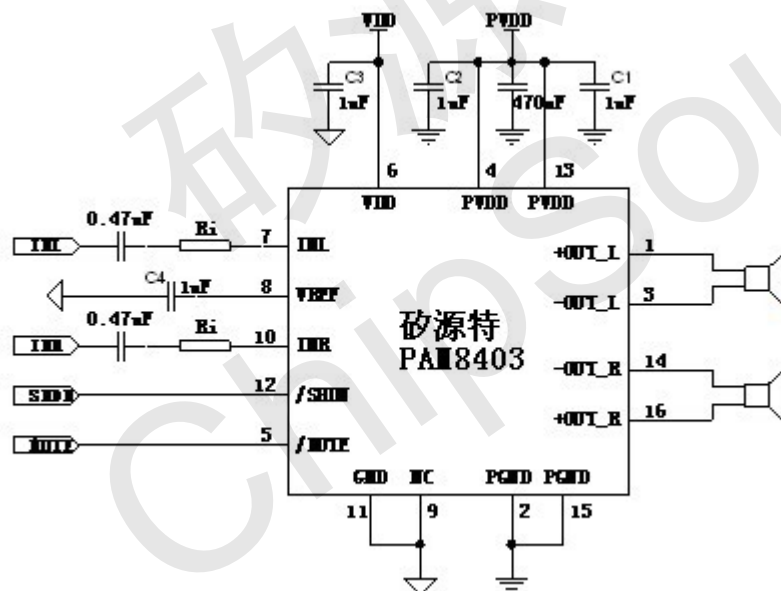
VDD
PVDD
C3
1uF
C2
1uF
470uF
C1
1uF
6
4
13
VDD
PVDD
PVDD
0.47uF
Ri
7
INL
INL
C4
1uF
8
VREF
0.47uF
Ri
10
INR
INR
SHDN
12
/SHDN
MUTE
5
/MUTE
+OUT_L
1
-OUT_L
3
-OUT_R
14
+OUT_R
16
矽源特
PAM8403
GND
NC
PGND
PGND
11
9
2
15
矽源
ChipSou